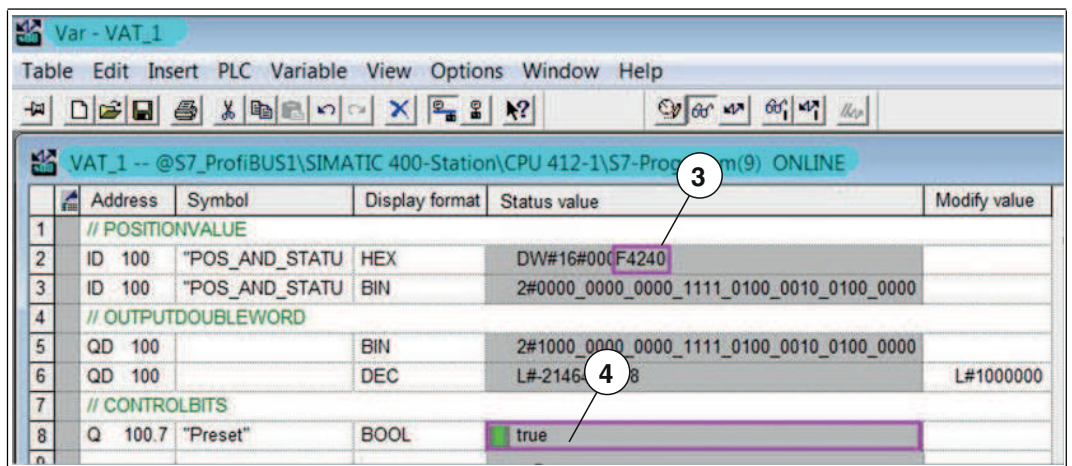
Var - VAT_1

Table Edit Insert PLC Variable View Options Window Help

VAT_1 -- @S7_ProfiBUS1\SIMATIC 400-Station\CPU 412-1\S7-Progr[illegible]m(9) ONLINE

3

| | Address | Symbol | Display format | Status value | Modify value |
|---|---|---|---|---|---|
| 1 | // POSITIONVALUE | | | | |
| 2 | ID 100 | "POS_AND_STATU | HEX | DW#16#000F4240 | |
| 3 | ID 100 | "POS_AND_STATU | BIN | 2#0000_0000_0000_1111_0100_0010_0100_0000 | |
| 4 | // OUTPUTDOUBLEWORD | | | | |
| 5 | QD 100 | | BIN | 2#1000_0000_0000_1111_0100_0010_0100_0000 | |
| 6 | QD 100 | | DEC | L#-2146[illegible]8 | L#1000000 |
| 7 | // CONTROLBITS | | | | |
| 8 | Q 100.7 | "Preset" | BOOL | true | |

4